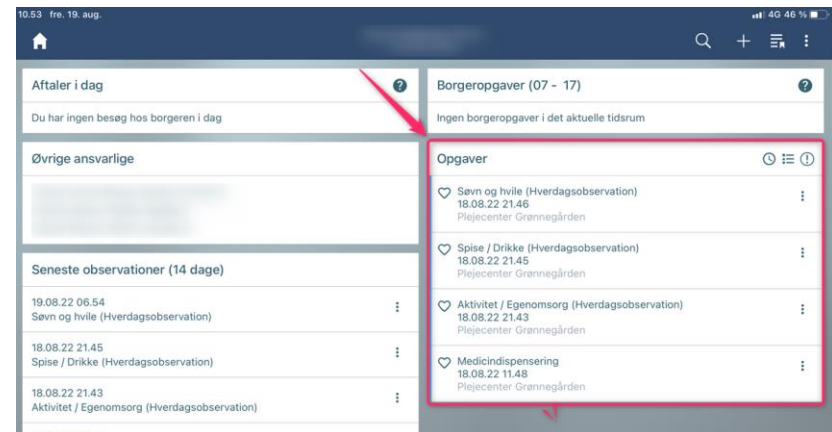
10.53 fre. 19. aug.

4G 46 %

Aftaler i dag

Du har ingen besøg hos borgeren i dag

Øvrige ansvarlige

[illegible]

Seneste observationer (14 dage)

19.08.22 06.54
Søvn og hvile (Hverdagsobservation)

18.08.22 21.45
Spise / Drikke (Hverdagsobservation)

18.08.22 21.43
Aktivitet / Egenomsorg (Hverdagsobservation)

Borgeropgaver (07 - 17)

Ingen borgeropgaver i det aktuelle tidsrum

Opgaver

Søvn og hvile (Hverdagsobservation)
18.08.22 21.46
Plejecenter Grønnegården

Spise / Drikke (Hverdagsobservation)
18.08.22 21.45
Plejecenter Grønnegården

Aktivitet / Egenomsorg (Hverdagsobservation)
18.08.22 21.43
Plejecenter Grønnegården

Medicindispensering
18.08.22 11.48
Plejecenter Grønnegården